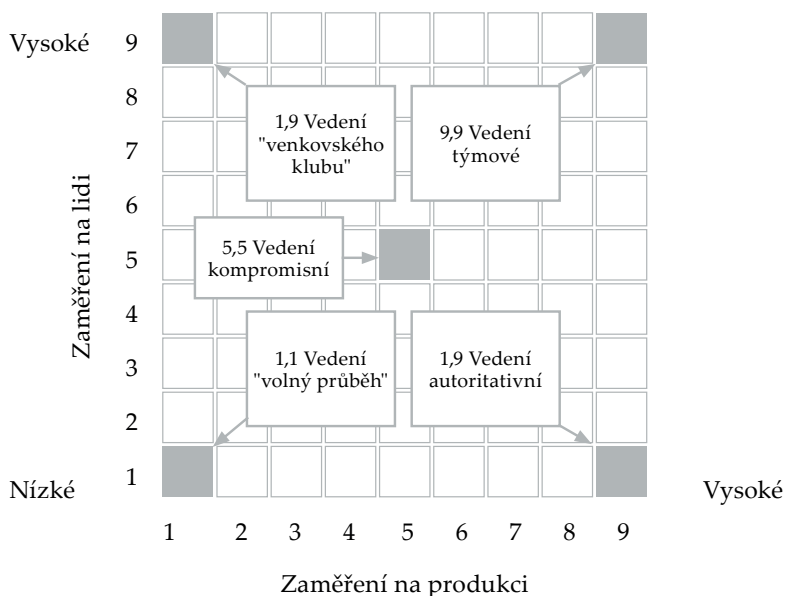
Vysoké 9
8
7
6
5
4
3
2
Nízké 1

1,9 Vedení "venkovského klubu"

9,9 Vedení týmové

5,5 Vedení kompromisní

1,1 Vedení "volný průběh"

1,9 Vedení autoritativní

Zaměření na lidi

Vysoké

1 2 3 4 5 6 7 8 9

Zaměření na produkci